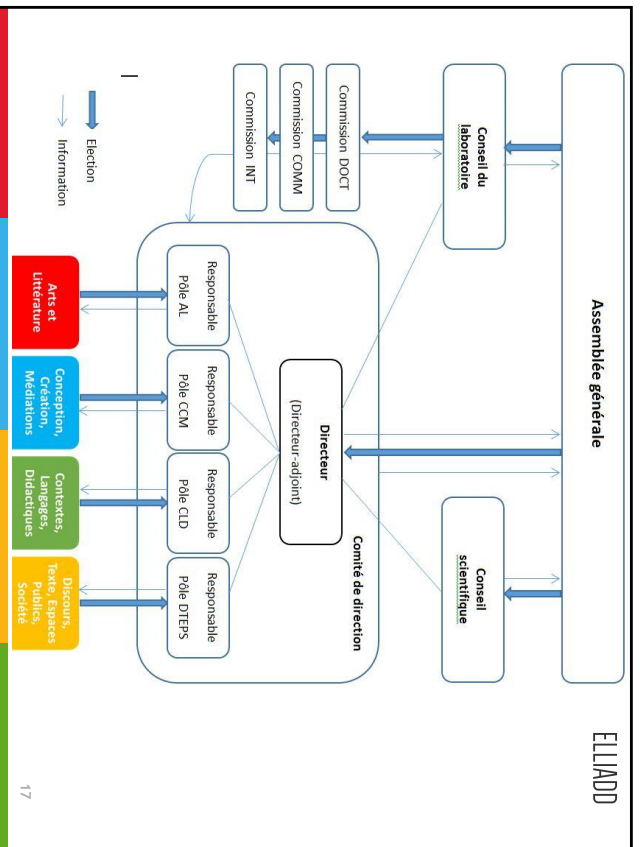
ELLIADD

Assemblée générale

Conseil du laboratoire

Conseil scientifique

Commission DOCT

Commission COMM

Commission INT

Comité de direction

Directeur
(Directeur-adjoint)

Responsable Pôle AL

Responsable Pôle CCM

Responsable Pôle CLD

Responsable Pôle DTEPS

Arts et Littérature

Conception, Création, Médiations

Contextes, Langages, Didactiques

Discours, Texte, Espaces Publics, Société

Election

Information

17